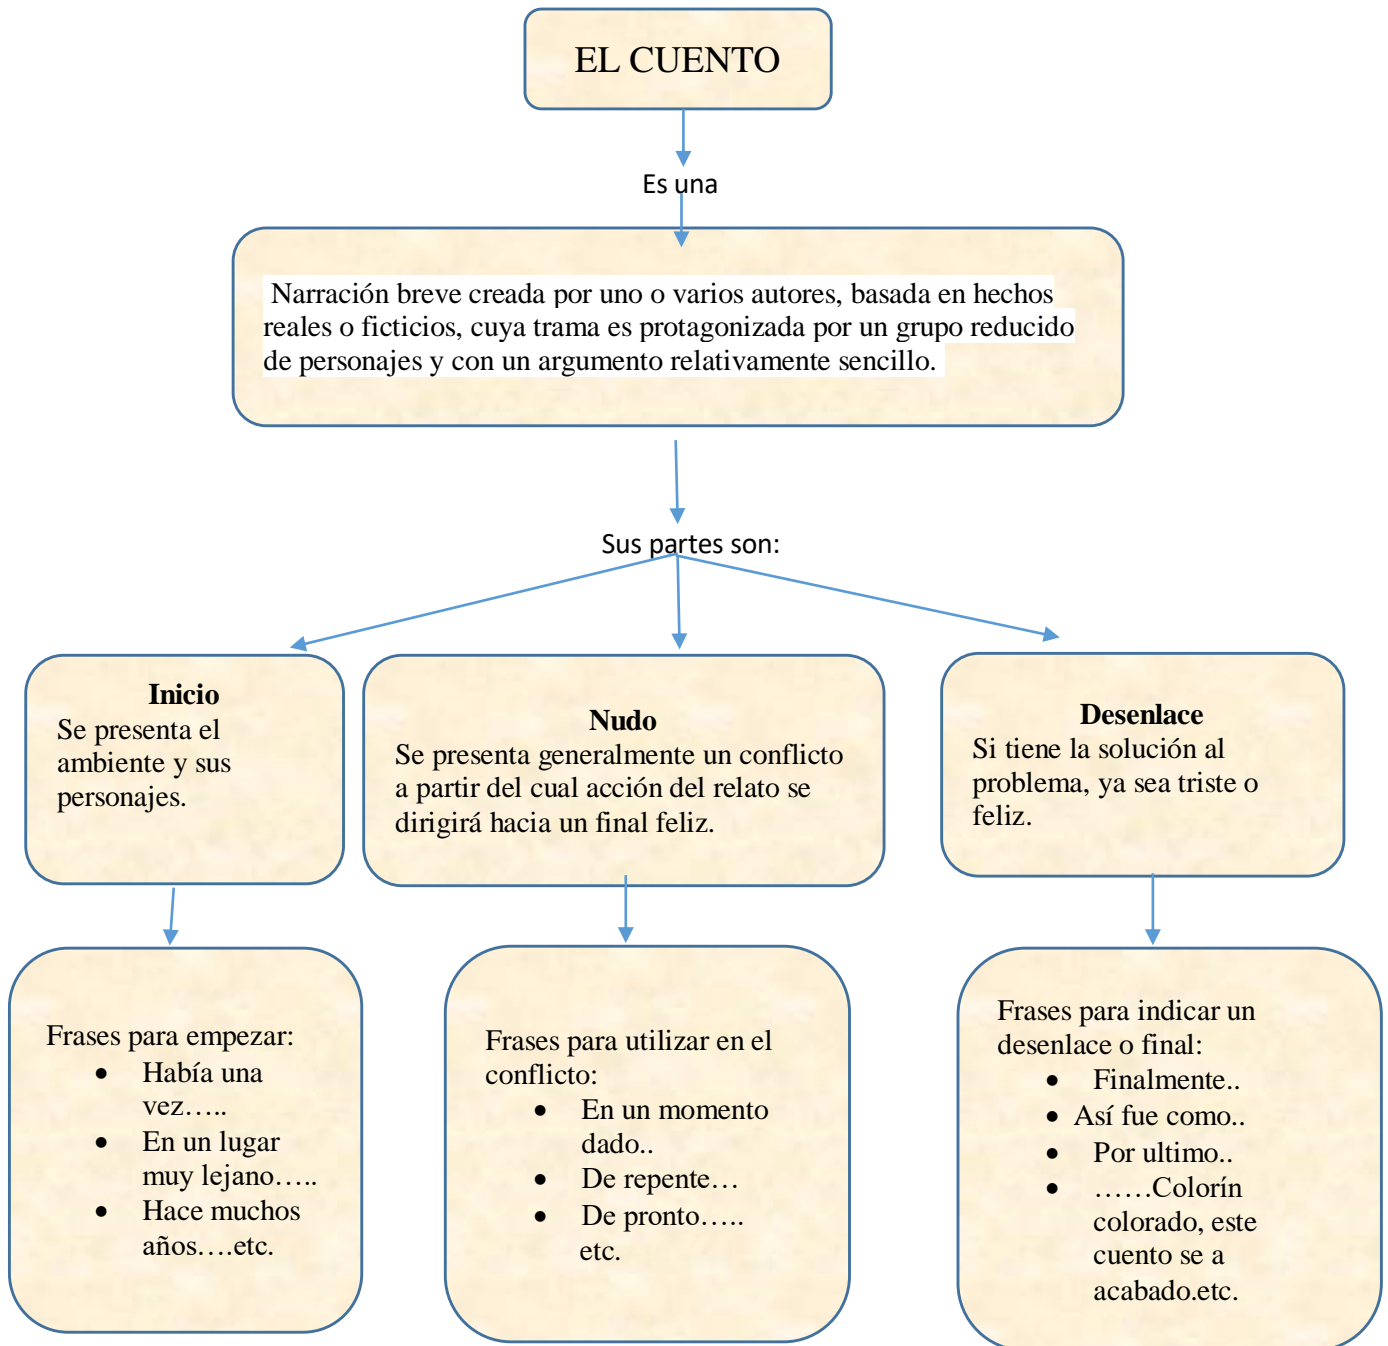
EL CUENTO

Es una

Narración breve creada por uno o varios autores, basada en hechos reales o ficticios, cuya trama es protagonizada por un grupo reducido de personajes y con un argumento relativamente sencillo.

Sus partes son:

**Inicio**
Se presenta el ambiente y sus personajes.

**Nudo**
Se presenta generalmente un conflicto a partir del cual acción del relato se dirigirá hacia un final feliz.

**Desenlace**
Si tiene la solución al problema, ya sea triste o feliz.

Frases para empezar:
- Había una vez…..
- En un lugar muy lejano…..
- Hace muchos años….etc.

Frases para utilizar en el conflicto:
- En un momento dado..
- De repente…
- De pronto…..
etc.

Frases para indicar un desenlace o final:
- Finalmente..
- Así fue como..
- Por ultimo..
- ……Colorín colorado, este cuento se a acabado.etc.